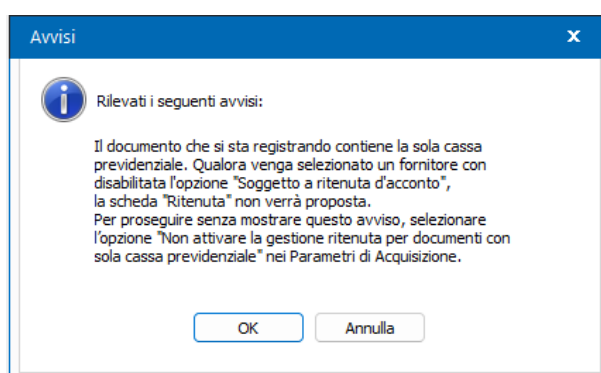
Avvisi
x

Rilevati i seguenti avvisi:

Il documento che si sta registrando contiene la sola cassa previdenziale. Qualora venga selezionato un fornitore con disabilitata l'opzione "Soggetto a ritenuta d'acconto", la scheda "Ritenuta" non verrà proposta.
Per proseguire senza mostrare questo avviso, selezionare l'opzione "Non attivare la gestione ritenuta per documenti con sola cassa previdenziale" nei Parametri di Acquisizione.

OK
Annulla